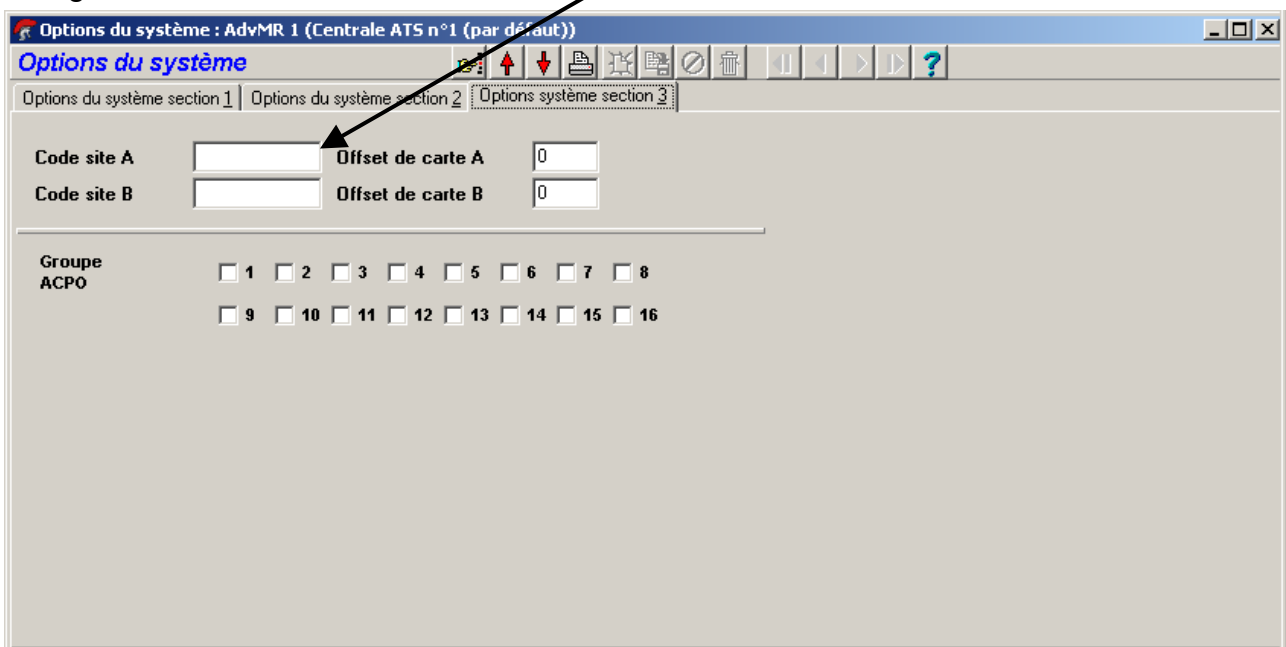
Options du système : AdvMR 1 (Centrale ATS n°1 (par défaut))

Options du système

Options du système section 1 | Options du système section 2 | Options système section 3

Code site A

Offset de carte A 0

Code site B

Offset de carte B 0

Groupe ACPO

1 2 3 4 5 6 7 8

9 10 11 12 13 14 15 16